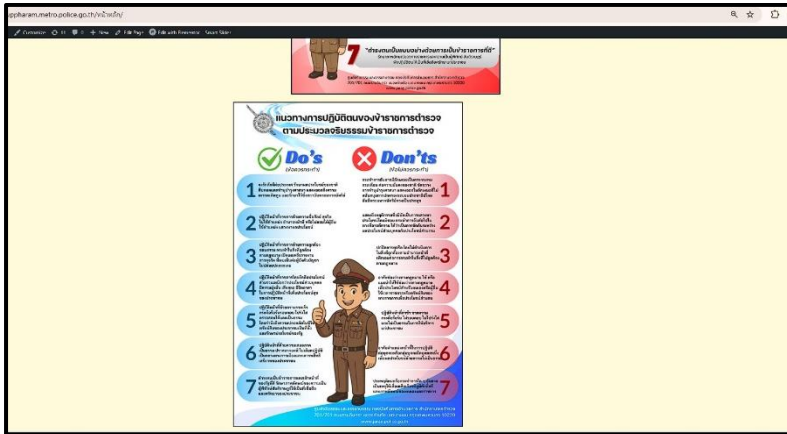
ppharam.metro.police.go.th/หน้าหลัก/

Customize 61 0 + New Edit Page Edit with Elementor Smart Slider

7 "ข้าราชการตำรวจต้องเป็นแบบอย่างที่ดี"

แนวทางการปฏิบัติตนของข้าราชการตำรวจ ตามประมวลจริยธรรมข้าราชการตำรวจ

Do's (สิ่งควรกระทำ)

Don'ts (สิ่งไม่ควรกระทำ)

1
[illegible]

1
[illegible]

2
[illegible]

2
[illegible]

3
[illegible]

3
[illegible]

4
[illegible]

4
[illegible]

5
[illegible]

5
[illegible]

6
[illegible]

6
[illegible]

7
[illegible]

7
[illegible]

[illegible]